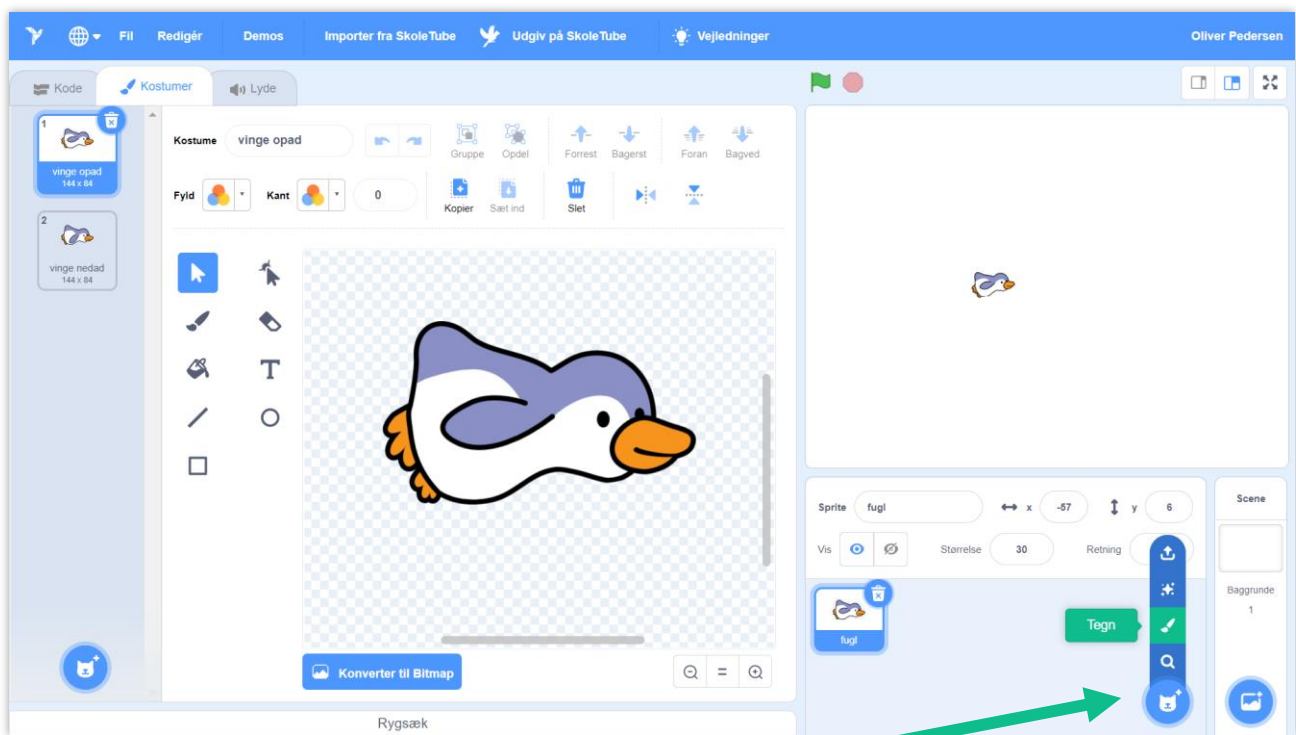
Fil Redigér Demos Importer fra SkoleTube Udgiv på SkoleTube Vejledninger Oliver Pedersen

Kode Kostumer Lyde

1
vinge opad
144 x 84

2
vinge nedad
144 x 84

Kostume vinge opad

Gruppe Opdel Forrest Bagerst Foran Bagved

Fyld Kant 0

Kopier Sæt ind Slet

T

Konverter til Bitmap

=

Rygsæk

Sprite fugl x -57 y 6

Vis Størrelse 30 Retning

fugl

Tegn

Scene

Baggrunde
1